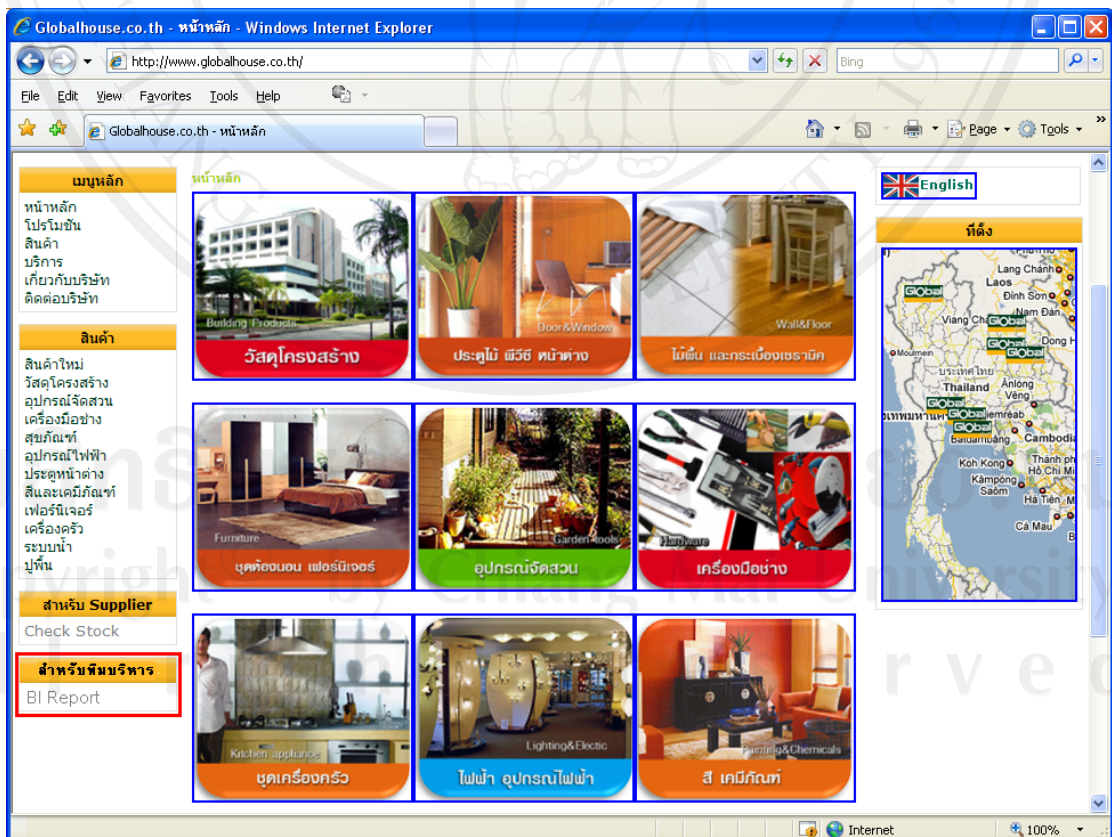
Globalhouse.co.th - หน้าหลัก - Windows Internet Explorer

http://www.globalhouse.co.th/

Bing

File Edit View Favorites Tools Help

Globalhouse.co.th - หน้าหลัก

Page Tools

เมนูหลัก
หน้าหลัก
โปรโมชั่น
สินค้า
บริการ
เกี่ยวกับบริษัท
ติดต่อบริษัท

สินค้า
สินค้าใหม่
วัสดุโครงสร้าง
อุปกรณ์จัดสวน
เครื่องมือช่าง
สุขภัณฑ์
อุปกรณ์ไฟฟ้า
ประตูหน้าต่าง
สีและเคมีภัณฑ์
เฟอร์นิเจอร์
เครื่องครัว
ระบบน้ำ
ปูพื้น

สำหรับ Supplier
Check Stock

สำหรับทีมบริหาร
BI Report

หน้าหลัก

Building Products
วัสดุโครงสร้าง

Door&Window
ประตูไม้ พีวีซี หน้าต่าง

Wall&Floor
ไม้พื้น และกระเบื้องเซรามิค

Furniture
ชุดห้องนอน เฟอร์นิเจอร์

Garden tools
อุปกรณ์จัดสวน

Hardware
เครื่องมือช่าง

Kitchen appliance
ชุดเครื่องครัว

Lighting&Electic
ไฟฟ้า อุปกรณ์ไฟฟ้า

Painting&Chemicals
สี เคมีภัณฑ์

English

ที่ตั้ง

Lang Chanh
Laos
Đinh Sơn
Nam Đàn
Viang Ch
Dong H
Moulmein
ประเทศไทย
Thailand
Ânlong Vêng
เทพมหานคร
emreab
Battambang
Cambodia
Koh Kong
Thành phố Hồ Chí Minh
Kâmpóng Saôm
Hà Tiên
Cà Mau
Global

Internet
100%